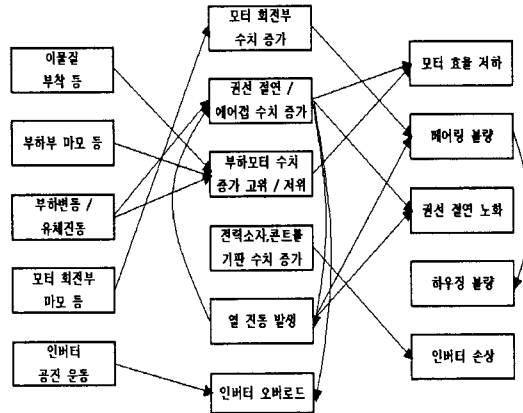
이물질 부착 등

부하부 마모 등

부하변동 / 유체진동

모터 회전부 마모 등

인버터 공진 운동

모터 회전부 수치 증가

권선 절연 / 에어갭 수치 증가

부하모터 수치 증가 고위 / 저위

전력소자,콘트롤 기판 수치 증가

열 진동 발생

인버터 오버로드

모터 효율 저하

베어링 불량

권선 절연 노화

하우징 불량

인버터 손상